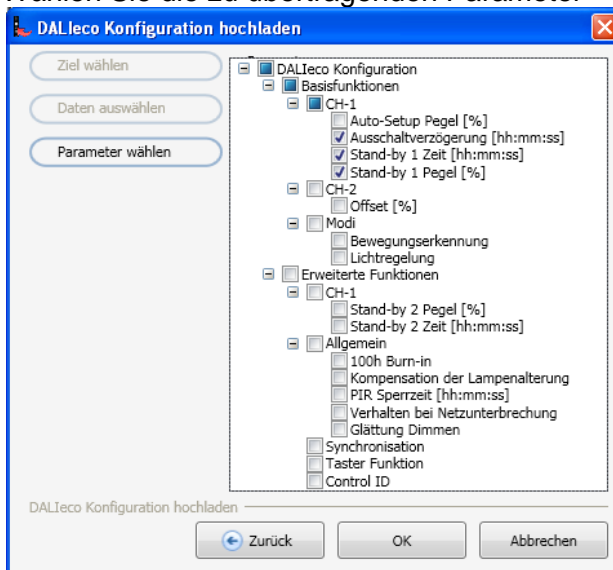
DALIeco Konfiguration hochladen

Ziel wählen
Daten auswählen
Parameter wählen

DALIeco Konfiguration
Basisfunktionen
CH-1
Auto-Setup Pegel [%]
Ausschaltverzögerung [hh:mm:ss]
Stand-by 1 Zeit [hh:mm:ss]
Stand-by 1 Pegel [%]
CH-2
Offset [%]
Modi
Bewegungserkennung
Lichtregelung
Erweiterte Funktionen
CH-1
Stand-by 2 Pegel [%]
Stand-by 2 Zeit [hh:mm:ss]
Allgemein
100h Burn-in
Kompensation der Lampenalterung
PIR Sperrzeit [hh:mm:ss]
Verhalten bei Netzunterbrechung
Glättung Dimmen
Synchronisation
Taster Funktion
Control ID

DALIeco Konfiguration hochladen

Zurück
OK
Abbrechen